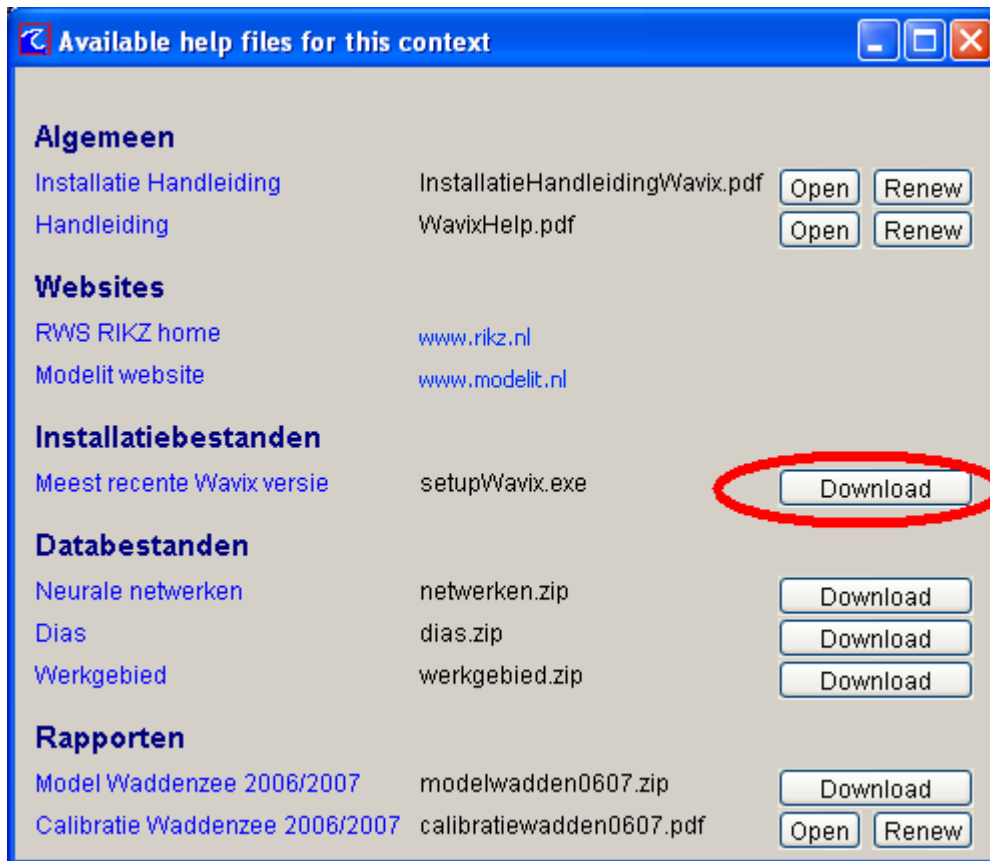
Available help files for this context

**Algemeen**

Installatie Handleiding InstallatieHandleidingWavix.pdf Open Renew

Handleiding WavixHelp.pdf Open Renew

**Websites**

RWS RIKZ home www.rikz.nl

Modelit website www.modelit.nl

**Installatiebestanden**

Meest recente Wavix versie setupWavix.exe Download

**Databestanden**

Neurale netwerken netwerken.zip Download

Dias dias.zip Download

Werkgebied werkgebied.zip Download

**Rapporten**

Model Waddenzee 2006/2007 modelwadden0607.zip Download

Calibratie Waddenzee 2006/2007 calibratiewadden0607.pdf Open Renew